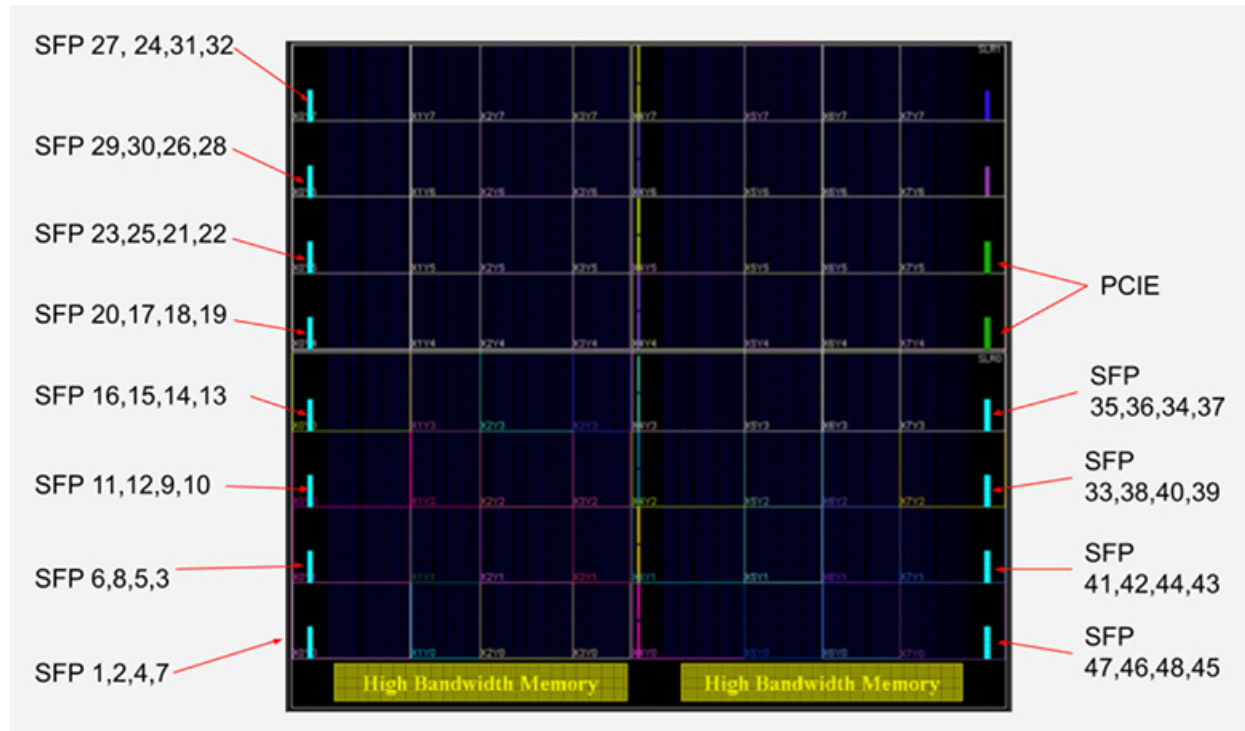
SFP 27, 24,31,32

SFP 29,30,26,28

SFP 23,25,21,22

SFP 20,17,18,19

SFP 16,15,14,13

SFP 11,12,9,10

SFP 6,8,5,3

SFP 1,2,4,7

SLR1

X1Y7 X2Y7 X3Y7 X4Y7 X5Y7 X6Y7 X7Y7

X1Y6 X2Y6 X3Y6 X4Y6 X5Y6 X6Y6 X7Y6

X1Y5 X2Y5 X3Y5 X4Y5 X5Y5 X6Y5 X7Y5

X1Y4 X2Y4 X3Y4 X4Y4 X5Y4 X6Y4 X7Y4

SLR0

X1Y3 X2Y3 X3Y3 X4Y3 X5Y3 X6Y3 X7Y3

X1Y2 X2Y2 X3Y2 X4Y2 X5Y2 X6Y2 X7Y2

X1Y1 X2Y1 X3Y1 X4Y1 X5Y1 X6Y1 X7Y1

X0Y0 X1Y0 X2Y0 X3Y0 X4Y0 X5Y0 X6Y0 X7Y0

High Bandwidth Memory

High Bandwidth Memory

PCIE

SFP 35,36,34,37

SFP 33,38,40,39

SFP 41,42,44,43

SFP 47,46,48,45